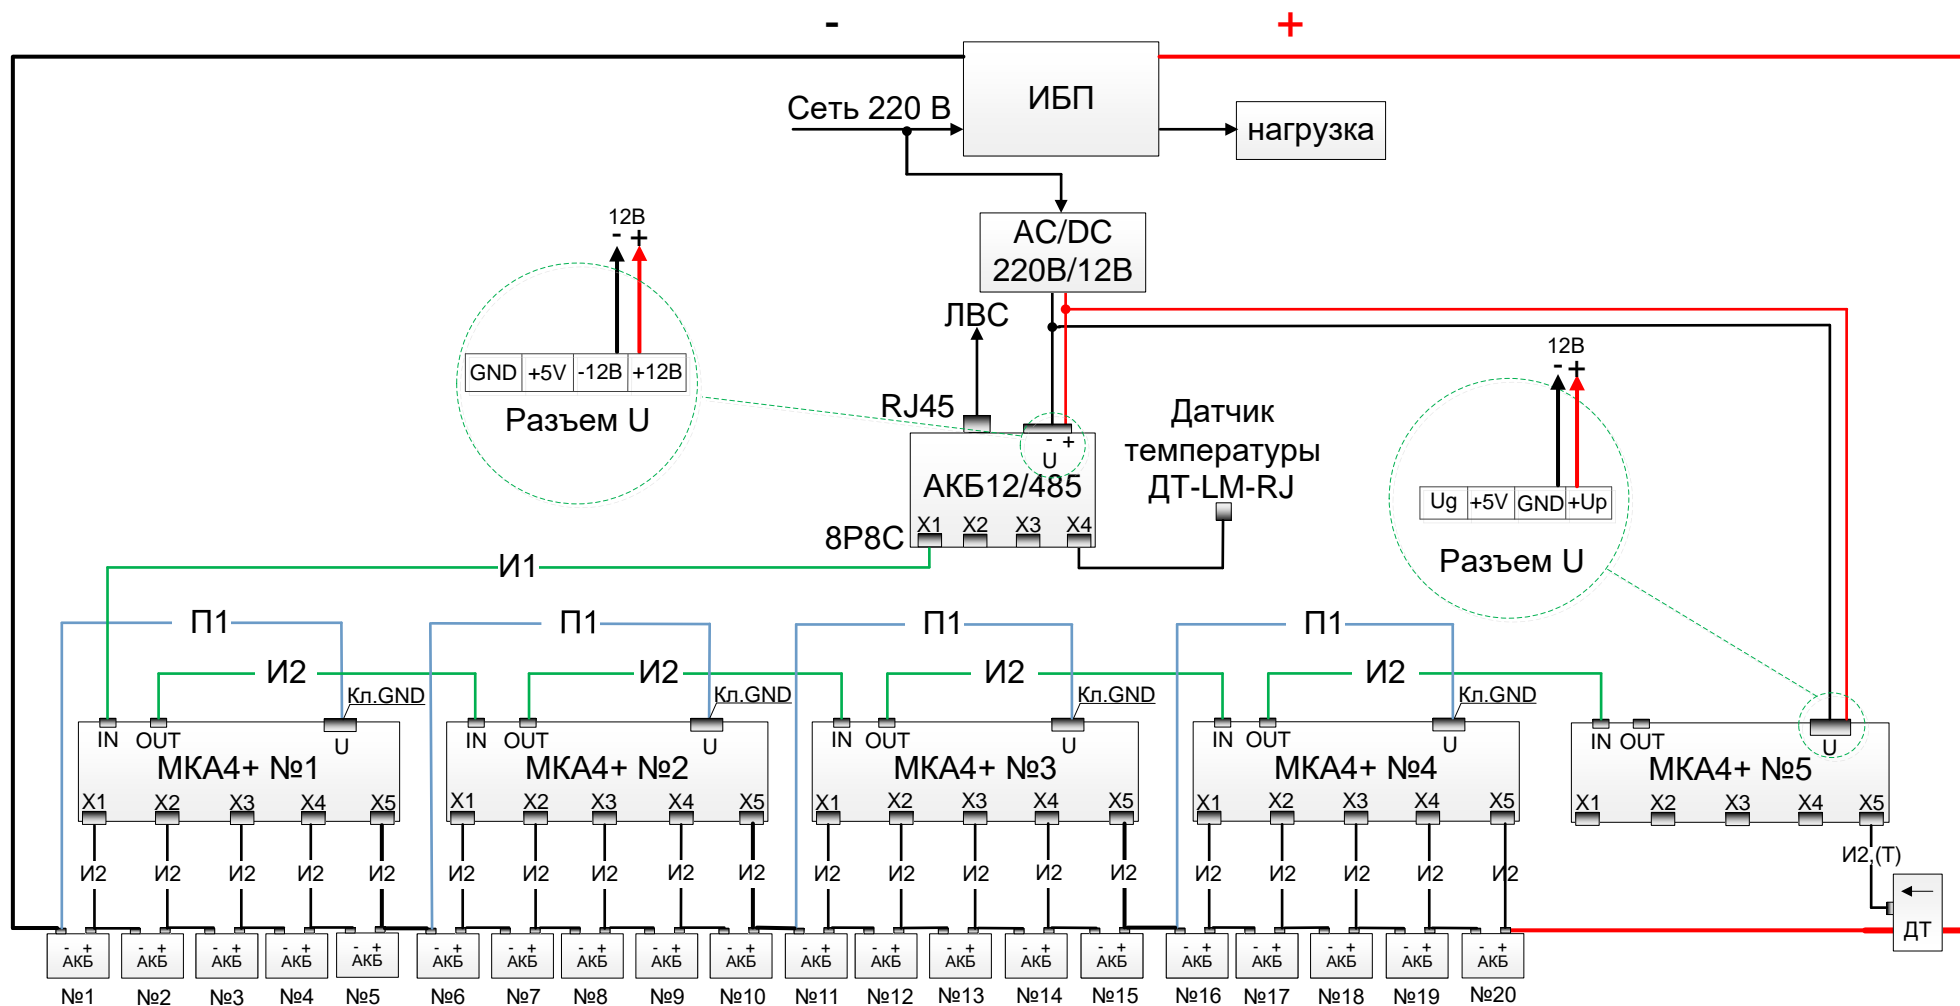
-
+
ИБП
Сеть 220 В
нагрузка
AC/DC 220В/12В
12В
- +
GND +5V -12В +12В
Разъем U
ЛВС
RJ45
- +
U
АКБ12/485
Датчик температуры ДТ-LM-RJ
8P8C
X1 X2 X3 X4
12В
- +
Ug +5V GND +Up
Разъем U
И1
П1
И2
Кл.GND
IN OUT U
МКА4+ №1
X1 X2 X3 X4 X5
П1
И2
Кл.GND
IN OUT U
МКА4+ №2
X1 X2 X3 X4 X5
П1
И2
Кл.GND
IN OUT U
МКА4+ №3
X1 X2 X3 X4 X5
П1
И2
Кл.GND
IN OUT U
МКА4+ №4
X1 X2 X3 X4 X5
IN OUT U
МКА4+ №5
X1 X2 X3 X4 X5
И2 И2 И2 И2 И2 И2 И2 И2 И2 И2 И2 И2 И2 И2 И2 И2 И2 И2 И2 И2
И2.(Т)
ДТ
- + АКБ №1
- + АКБ №2
- + АКБ №3
- + АКБ №4
- + АКБ №5
- + АКБ №6
- + АКБ №7
- + АКБ №8
- + АКБ №9
- + АКБ №10
- + АКБ №11
- + АКБ №12
- + АКБ №13
- + АКБ №14
- + АКБ №15
- + АКБ №16
- + АКБ №17
- + АКБ №18
- + АКБ №19
- + АКБ №20